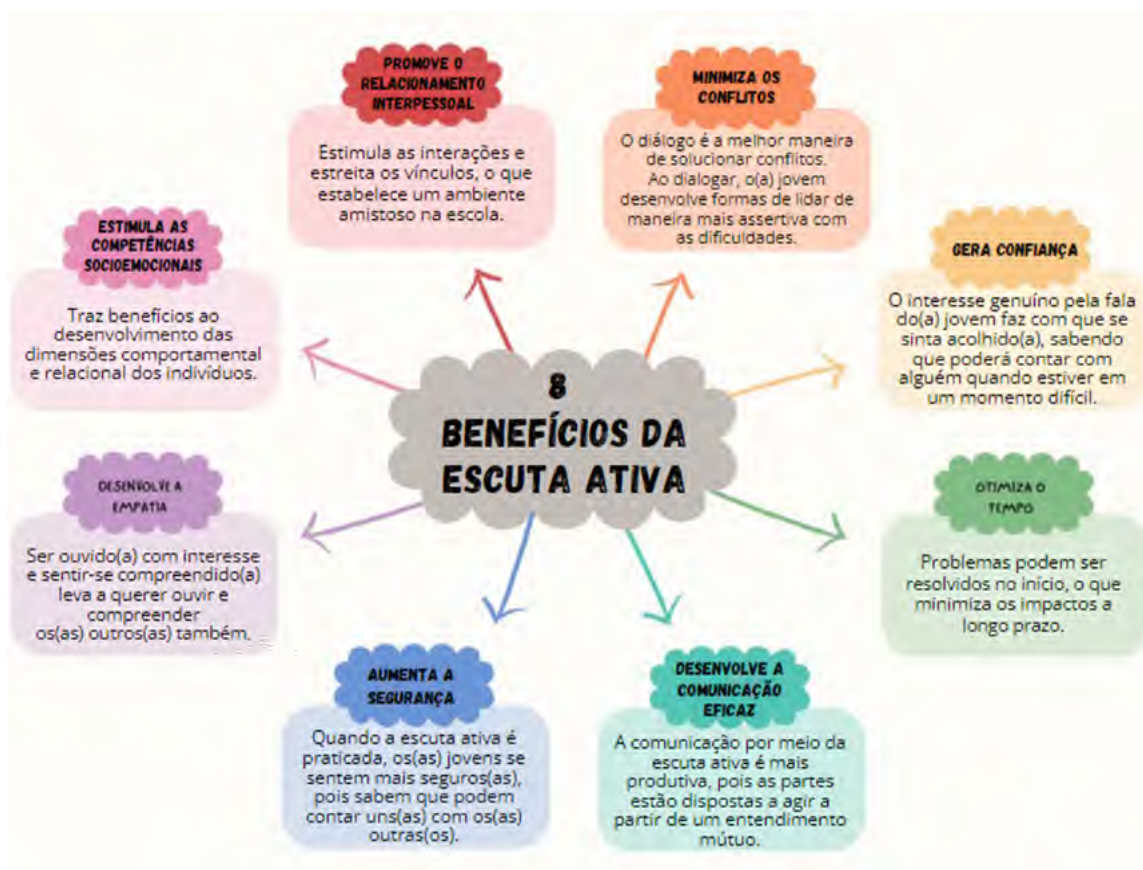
8
BENEFÍCIOS DA ESCUTA ATIVA

PROMOVE O RELACIONAMENTO INTERPESSOAL

Estimula as interações e estreita os vínculos, o que estabelece um ambiente amistoso na escola.

MINIMIZA OS CONFLITOS

O diálogo é a melhor maneira de solucionar conflitos. Ao dialogar, o(a) jovem desenvolve formas de lidar de maneira mais assertiva com as dificuldades.

ESTIMULA AS COMPETÊNCIAS SOCIOEMOCIONAIS

Traz benefícios ao desenvolvimento das dimensões comportamental e relacional dos indivíduos.

GERA CONFIANÇA

O interesse genuíno pela fala do(a) jovem faz com que se sinta acolhido(a), sabendo que poderá contar com alguém quando estiver em um momento difícil.

DESENVOLVE A EMPATIA

Ser ouvido(a) com interesse e sentir-se compreendido(a) leva a querer ouvir e compreender os(as) outros(as) também.

OTIMIZA O TEMPO

Problemas podem ser resolvidos no início, o que minimiza os impactos a longo prazo.

AUMENTA A SEGURANÇA

Quando a escuta ativa é praticada, os(as) jovens se sentem mais seguros(as), pois sabem que podem contar uns(as) com os(as) outras(os).

DESENVOLVE A COMUNICAÇÃO EFICAZ

A comunicação por meio da escuta ativa é mais produtiva, pois as partes estão dispostas a agir a partir de um entendimento mútuo.